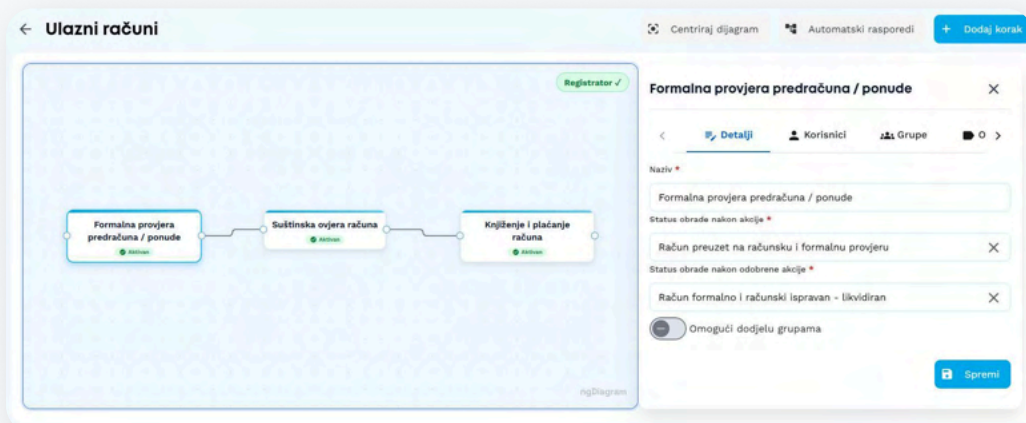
← Ulazni računi

Centriraj dijagram
Automatski rasporedi
+ Dodaj korak

Registrator ✓

Formalna provjera predračuna / ponude
Aktivan

Suštinska ovjera računa
Aktivan

Knjiženje i plaćanje računa
Aktivan

ngDiagram

Formalna provjera predračuna / ponude
×

Detalji
Korisnici
Grupe
O

Naziv *
Formalna provjera predračuna / ponude

Status obrade nakon akcije *
Račun preuzet na računsku i formalnu provjeru ×

Status obrade nakon odobrene akcije *
Račun formalno i računski ispravan - likvidiran ×

Omogući dodjelu grupama

Spremi